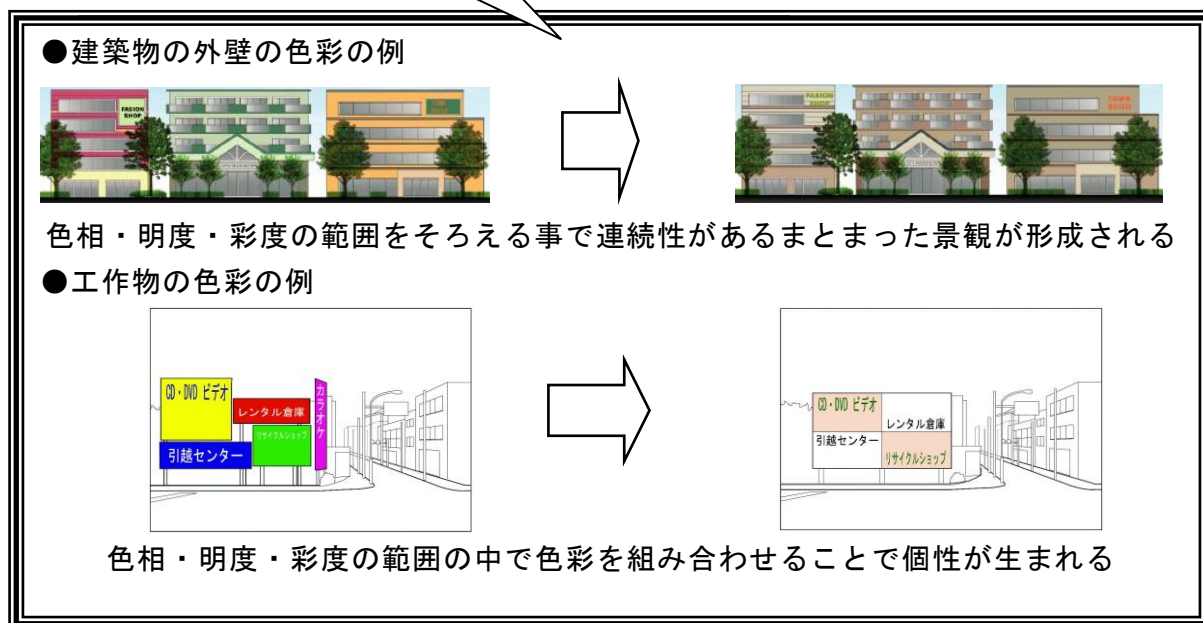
●建築物の外壁の色彩の例

FASION SHOP

色相・明度・彩度の範囲をそろえる事で連続性があるまとまった景観が形成される

●工作物の色彩の例

CD・DVD ビデオ

レンタル倉庫

リサイクルショップ

引越センター

カラオケ

CD・DVD ビデオ

レンタル倉庫

引越センター

リサイクルショップ

色相・明度・彩度の範囲の中で色彩を組み合わせることで個性が生まれる